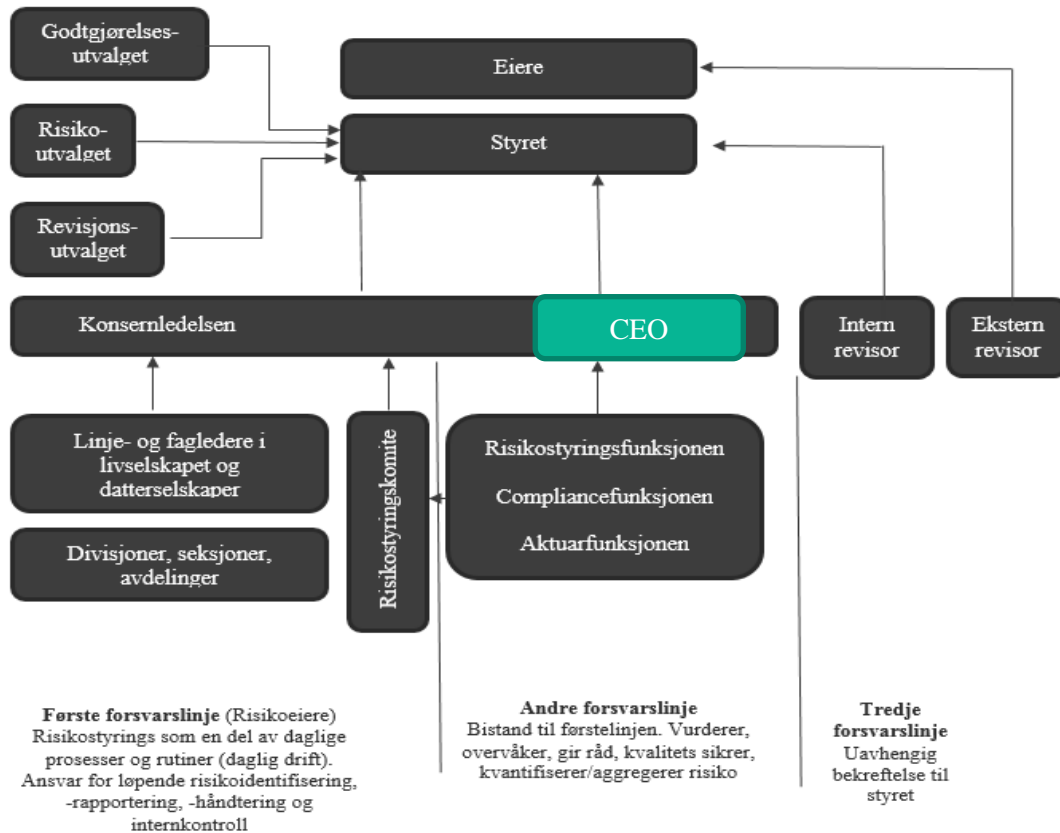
Godtgjørelsesutvalget

Eiere

Risikoutvalget

Styret

Revisjonsutvalget

Konsernledelsen

CEO

Intern revisor

Ekstern revisor

Linje- og fagledere i livselskapet og datterselskaper

Risikostyringskomite

Risikostyringsfunksjonen

Compliancefunksjonen

Aktuarfunksjonen

Divisjoner, seksjoner, avdelinger

**Første forsvarslinje** (Risikoeiere)
Risikostyrings som en del av daglige prosesser og rutiner (daglig drift). Ansvar for løpende risikoidentifisering, -rapportering, -håndtering og internkontroll

**Andre forsvarslinje**
Bistand til førstelinjen. Vurderer, overvåker, gir råd, kvalitets sikrer, kvantifiserer/aggregerer risiko

**Tredje forsvarslinje**
Uavhengig bekreftelse til styret